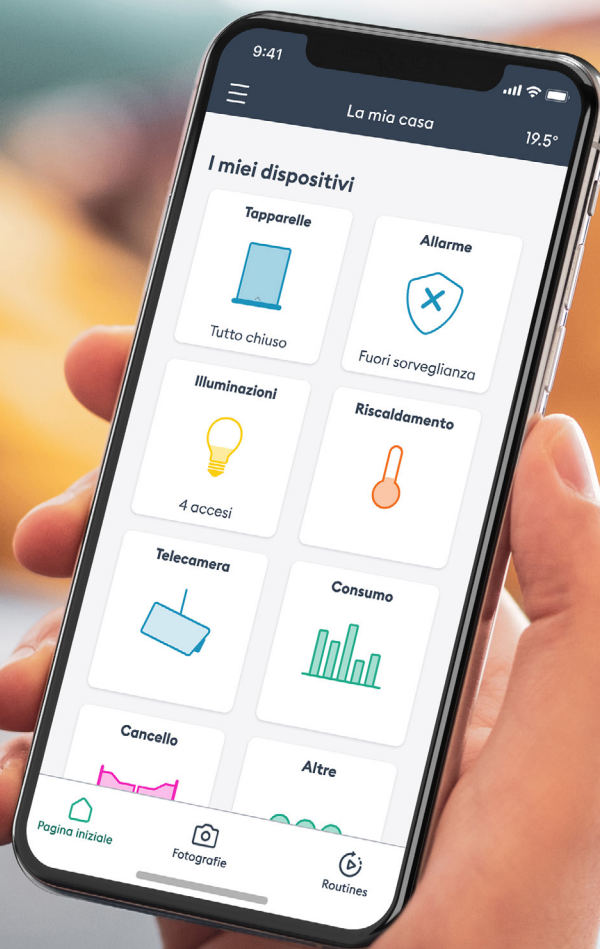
9:41

La mia casa

19.5°

I miei dispositivi

Tapparelle

Tutto chiuso

Allarme

Fuori sorveglianza

Illuminazioni

4 accesi

Riscaldamento

Telecamera

Consumo

Cancello

Altre

Pagina iniziale

Fotografie

Routines